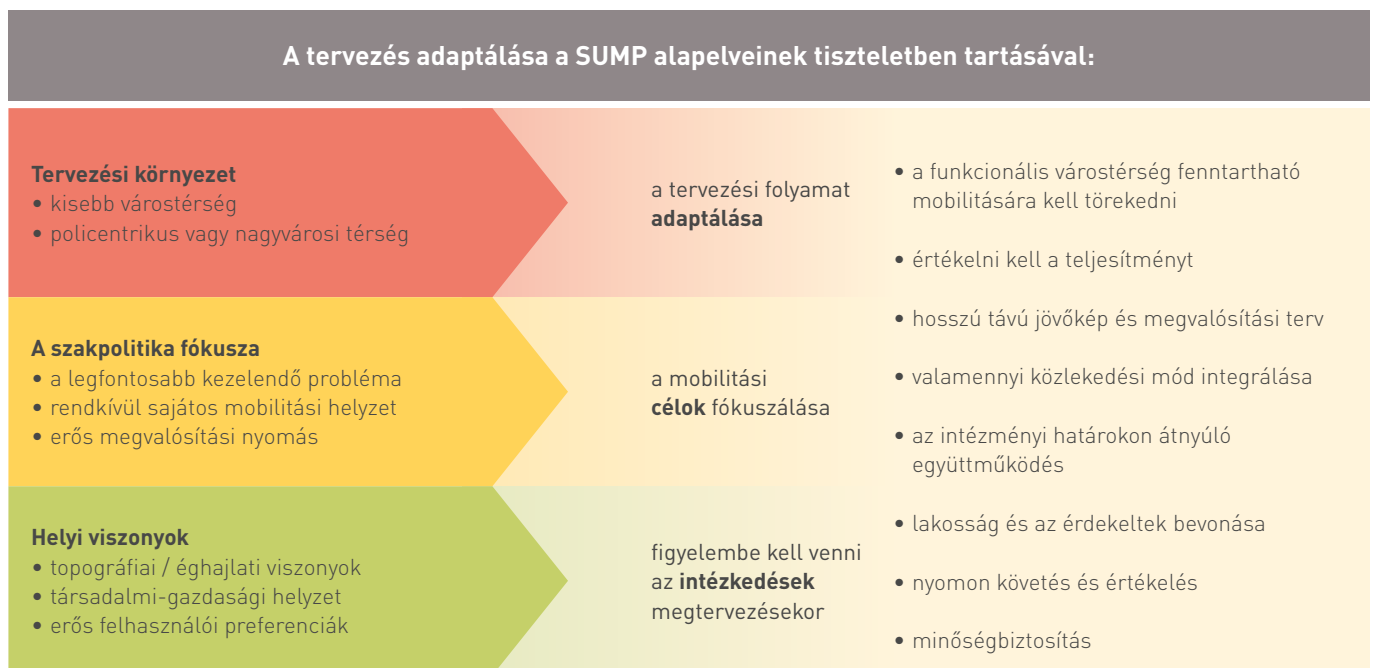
A tervezés adaptálása a SUMP alapelveinek tiszteletben tartásával:

Tervezési környezet
• kisebb várostérség
• policentrikus vagy nagyvárosi térség

a tervezési folyamat adaptálása

A szakpolitika fókusza
• a legfontosabb kezelendő probléma
• rendkívül sajátos mobilitási helyzet
• erős megvalósítási nyomás

a mobilitási célok fókuszálása

Helyi viszonyok
• topográfiai / éghajlati viszonyok
• társadalmi-gazdasági helyzet
• erős felhasználói preferenciák

figyelembe kell venni az intézkedések megtervezésekor

• a funkcionális várostérség fenntartható mobilitására kell törekedni
• értékelni kell a teljesítményt
• hosszú távú jövőkép és megvalósítási terv
• valamennyi közlekedési mód integrálása
• az intézményi határokon átnyúló együttműködés
• lakosság és az érdekeltek bevonása
• nyomon követés és értékelés
• minőségbiztosítás